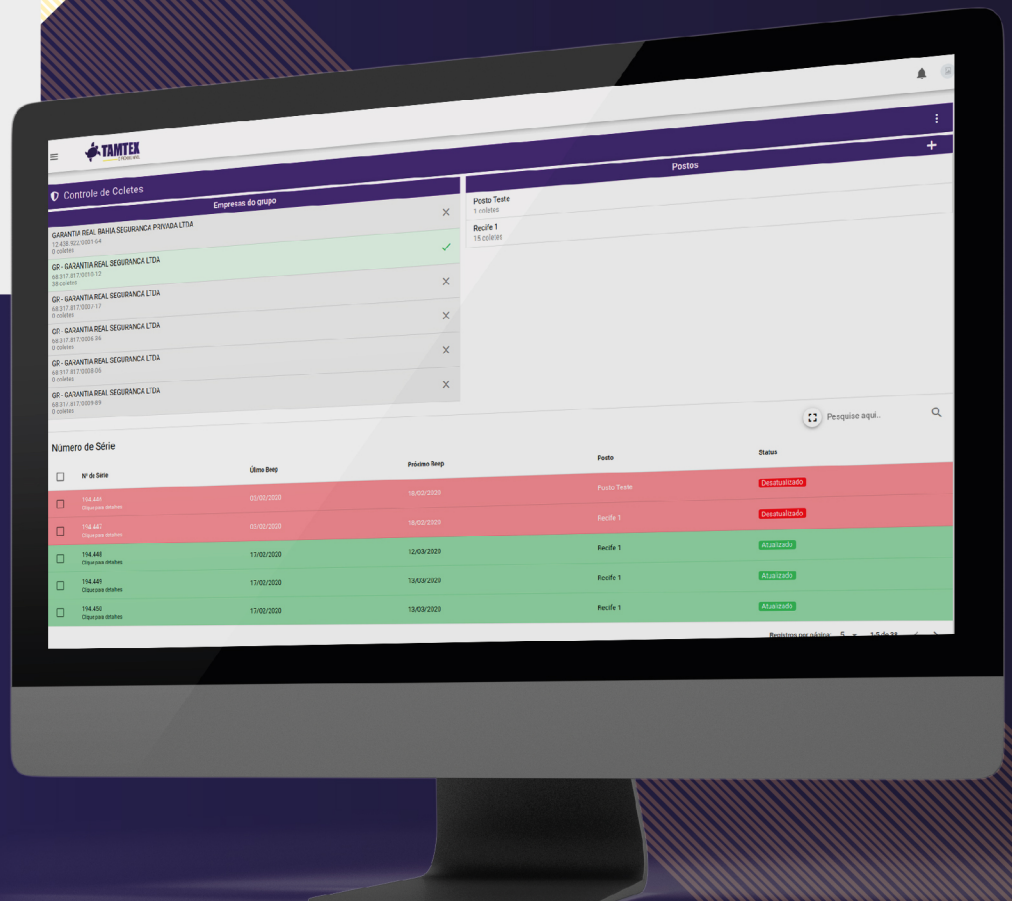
TAMTEX

Controle de Coletes

Empresas do grupo

GARANTIA REAL BAHIA SEGURANCA PRIVADA LTDA
12.438.922/0001-64
0 coletes

GR - GARANTIA REAL SEGURANCA LTDA
68.317.817/0010-12
28 coletes

GR - GARANTIA REAL SEGURANCA LTDA
68.317.817/0001-17
0 coletes

GR - GARANTIA REAL SEGURANCA LTDA
68.317.817/0004-36
0 coletes

GR - GARANTIA REAL SEGURANCA LTDA
68.317.817/0008-06
0 coletes

GR - GARANTIA REAL SEGURANCA LTDA
68.317.817/0009-89
0 coletes

Postos

Posto Teste
1 coletes

Recife 1
15 coletes

Pesquise aqui...

Número de Série

| | Nº de Série | Último Beep | Próximo Beep | Posto | Status |
|---|---|---|---|---|---|
| | 194.446 Clique para detalhes | 03/02/2020 | 18/03/2020 | Posto Teste | Desatualizado |
| | 194.447 Clique para detalhes | 03/02/2020 | 18/03/2020 | Recife 1 | Desatualizado |
| | 194.448 Clique para detalhes | 17/02/2020 | 12/03/2020 | Recife 1 | Atualizado |
| | 194.449 Clique para detalhes | 17/02/2020 | 13/03/2020 | Recife 1 | Atualizado |
| | 194.450 Clique para detalhes | 17/02/2020 | 13/03/2020 | Recife 1 | Atualizado |

Registros por página: 5 1-5 de 31